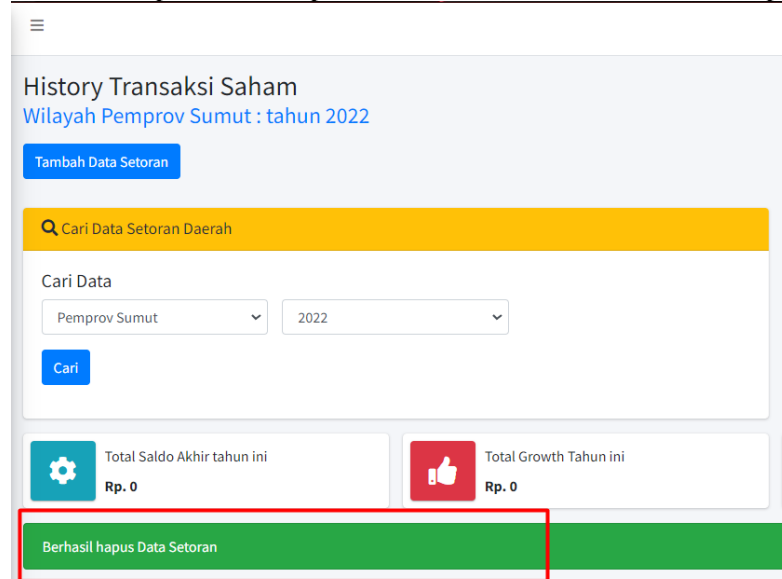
History Transaksi Saham
Wilayah Pemprov Sumut : tahun 2022

Tambah Data Setoran

Cari Data Setoran Daerah

Cari Data

Pemprov Sumut

2022

Cari

Total Saldo Akhir tahun ini
Rp. 0

Total Growth Tahun ini
Rp. 0

Berhasil hapus Data Setoran